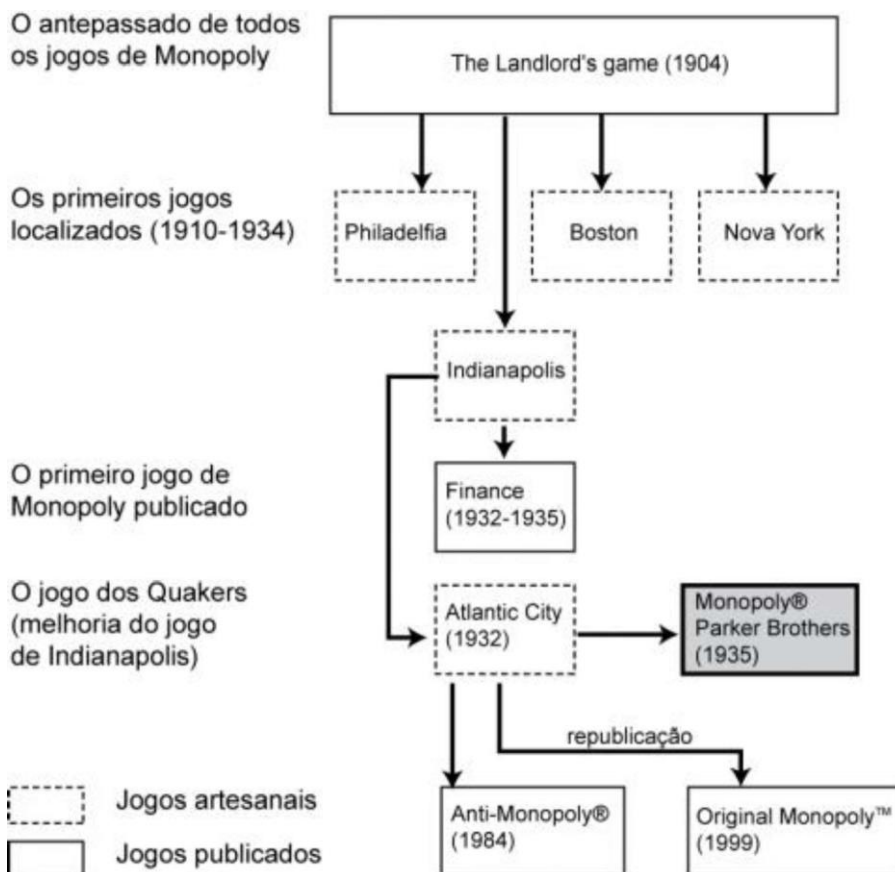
O antepassado de todos os jogos de Monopoly

The Landlord's game (1904)

Os primeiros jogos localizados (1910-1934)

Philadelfia

Boston

Nova York

Indianapolis

O primeiro jogo de Monopoly publicado

Finance (1932-1935)

O jogo dos Quakers (melhoria do jogo de Indianapolis)

Atlantic City (1932)

Monopoly® Parker Brothers (1935)

republicação

Jogos artesanais

Jogos publicados

Anti-Monopoly® (1984)

Original Monopoly™ (1999)